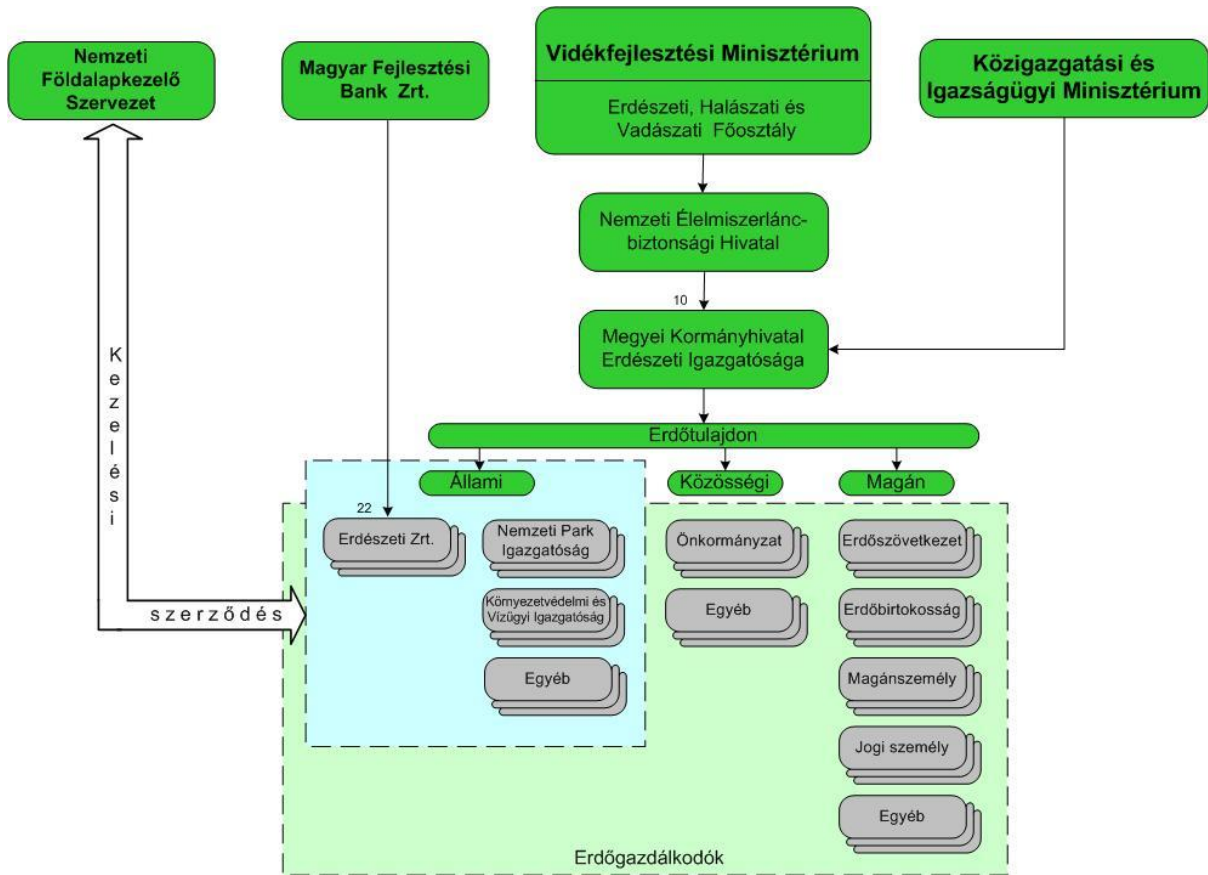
Nemzeti Földalapkezelő Szervezet

Magyar Fejlesztési Bank Zrt.

Vidékfejlesztési Minisztérium

Erdészeti, Halászati és Vadászati Főosztály

Közigazgatási és Igazságügyi Minisztérium

Nemzeti Élelmiszerlánc-biztonsági Hivatal

10

Megyei Kormányhivatal Erdészeti Igazgatósága

K e z e l é s i

s z e r z ő d é s

Erdőtulajdon

Állami

Közösségi

Magán

22

Erdészeti Zrt.

Nemzeti Park Igazgatóság

Környezetvédelmi és Vízügyi Igazgatóság

Egyéb

Önkormányzat

Egyéb

Erdőszövetkezet

Erdőbirtokosság

Magánszemély

Jogi személy

Egyéb

Erdőgazdálkodók